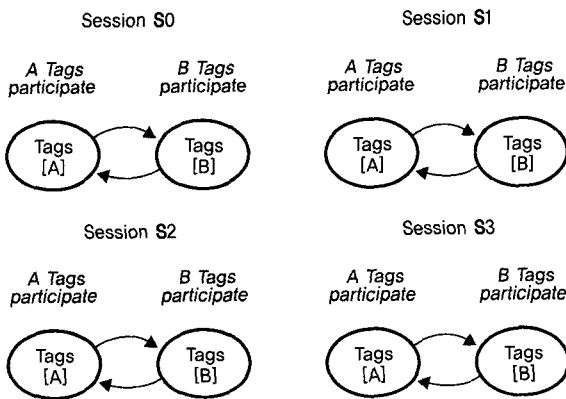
Session S0

A Tags participate

B Tags participate

Tags [A]

Tags [B]

Session S1

A Tags participate

B Tags participate

Tags [A]

Tags [B]

Session S2

A Tags participate

B Tags participate

Tags [A]

Tags [B]

Session S3

A Tags participate

B Tags participate

Tags [A]

Tags [B]